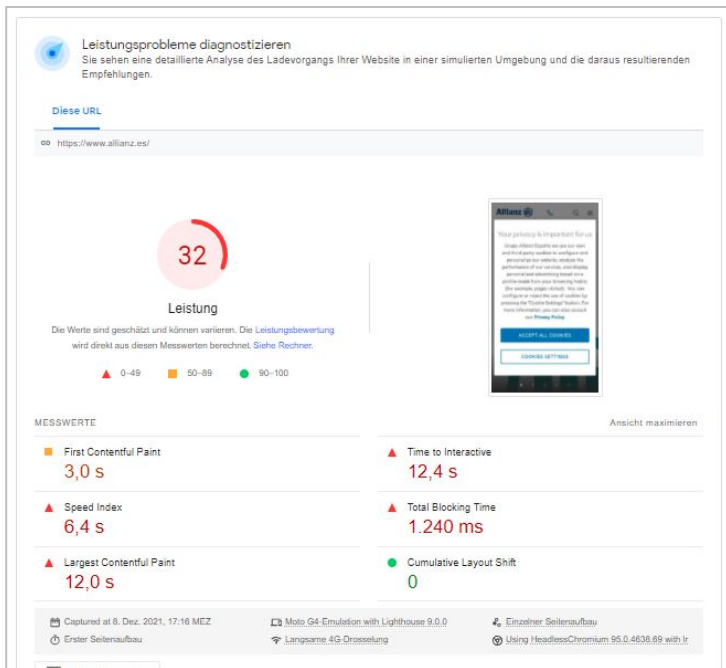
Leistungsprobleme diagnostizieren
Sie sehen eine detaillierte Analyse des Ladevorgangs Ihrer Website in einer simulierten Umgebung und die daraus resultierenden Empfehlungen.

Diese URL

https://www.allianz.es/

32

Leistung

Die Werte sind geschätzt und können variieren. Die Leistungsbewertung wird direkt aus diesen Messwerten berechnet. Siehe Rechner.

0–49 50–89 90–100

Allianz

Your privacy is important for us

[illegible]

ACCEPT ALL COOKIES

COOKIES SETTINGS

MESSWERTE

Ansicht maximieren

First Contentful Paint
3,0 s

Time to Interactive
12,4 s

Speed Index
6,4 s

Total Blocking Time
1.240 ms

Largest Contentful Paint
12,0 s

Cumulative Layout Shift
0

Captured at 8. Dez. 2021, 17:16 MEZ
Erster Seitenaufbau
Moto G4-Emulation with Lighthouse 9.0.0
Langsame 4G-Drosselung
Einzelner Seitenaufbau
Using HeadlessChromium 95.0.4638.69 with lr